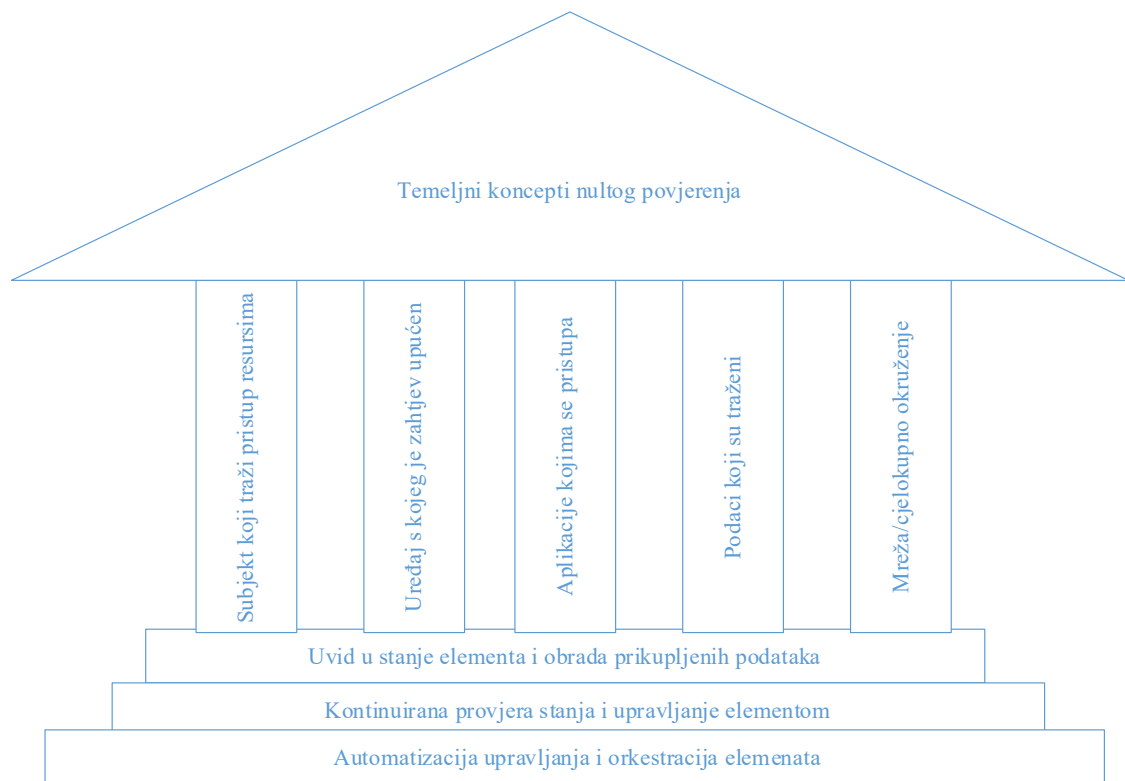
Temeljni koncepti nultog povjerenja

Subjekt koji traži pristup resursima

Uređaj s kojeg je zahtjev upućen

Aplikacije kojima se pristupa

Podaci koji su traženi

Mreža/cjelokupno okruženje

Uvid u stanje elementa i obrada prikupljenih podataka

Kontinuirana provjera stanja i upravljanje elementom

Automatizacija upravljanja i orkestracija elemenata